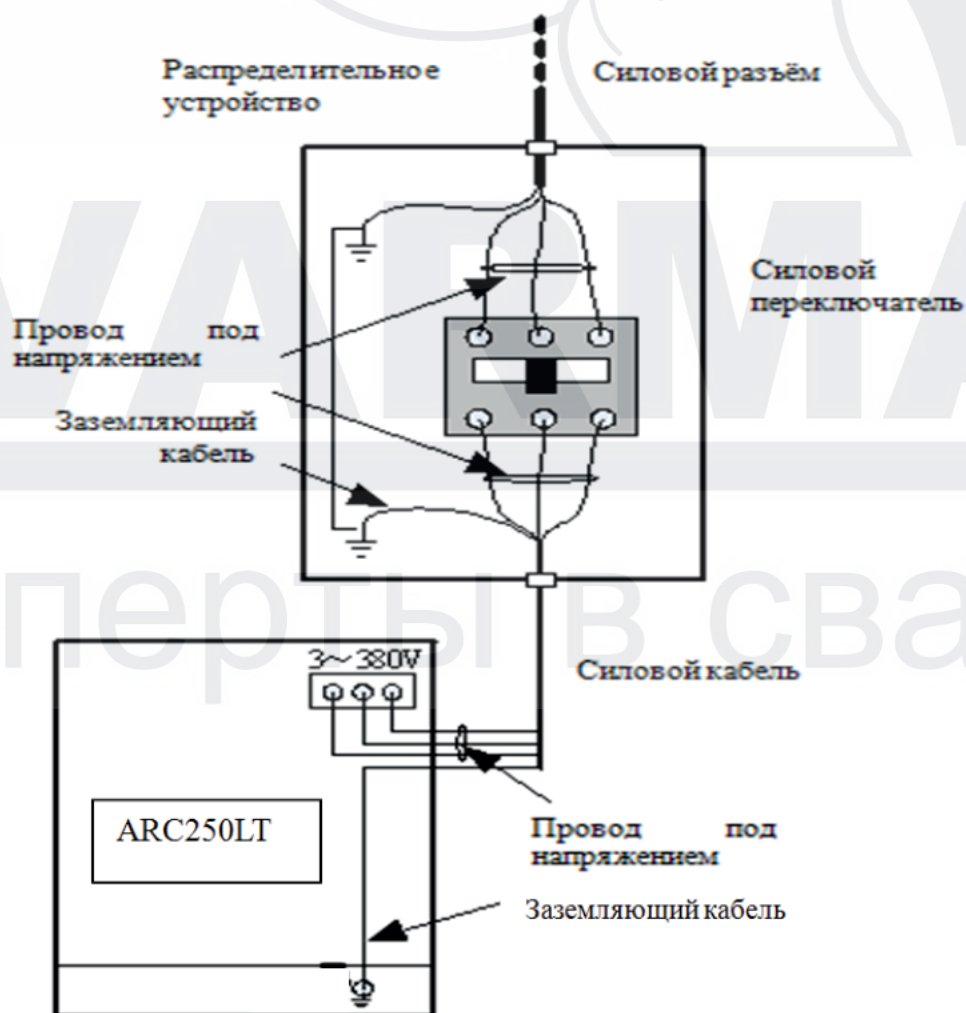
Распределительное устройство

Силовой разъём

Силовой переключатель

Провод под напряжением

Заземляющий кабель

3~380V

Силовой кабель

ARC250LT

Провод под напряжением

Заземляющий кабель

VARMA

перты в сва